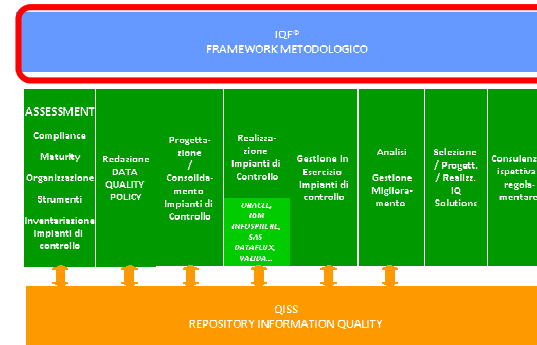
IQF®
FRAMEWORK METODOLOGICO

ASSESSMENT
Compliance
Maturity
Organizzazione
Strumenti
Inventarizzazione Impianti di controllo

Redazione DATA QUALITY POLICY

Progettazione / Consolidamento Impianti di Controllo

Realizzazione Impianti di Controllo

ORACLE, IBM INFOSPHERE, SAS DATAFLUX, VALIDA...

Gestione In Esercizio Impianti di controllo

Analisi
Gestione Miglioramento

Selezione / Progett. / Realizz. IQ Solutions

Consulenza ispettiva regolamentare

QISS
REPOSITORY INFORMATION QUALITY